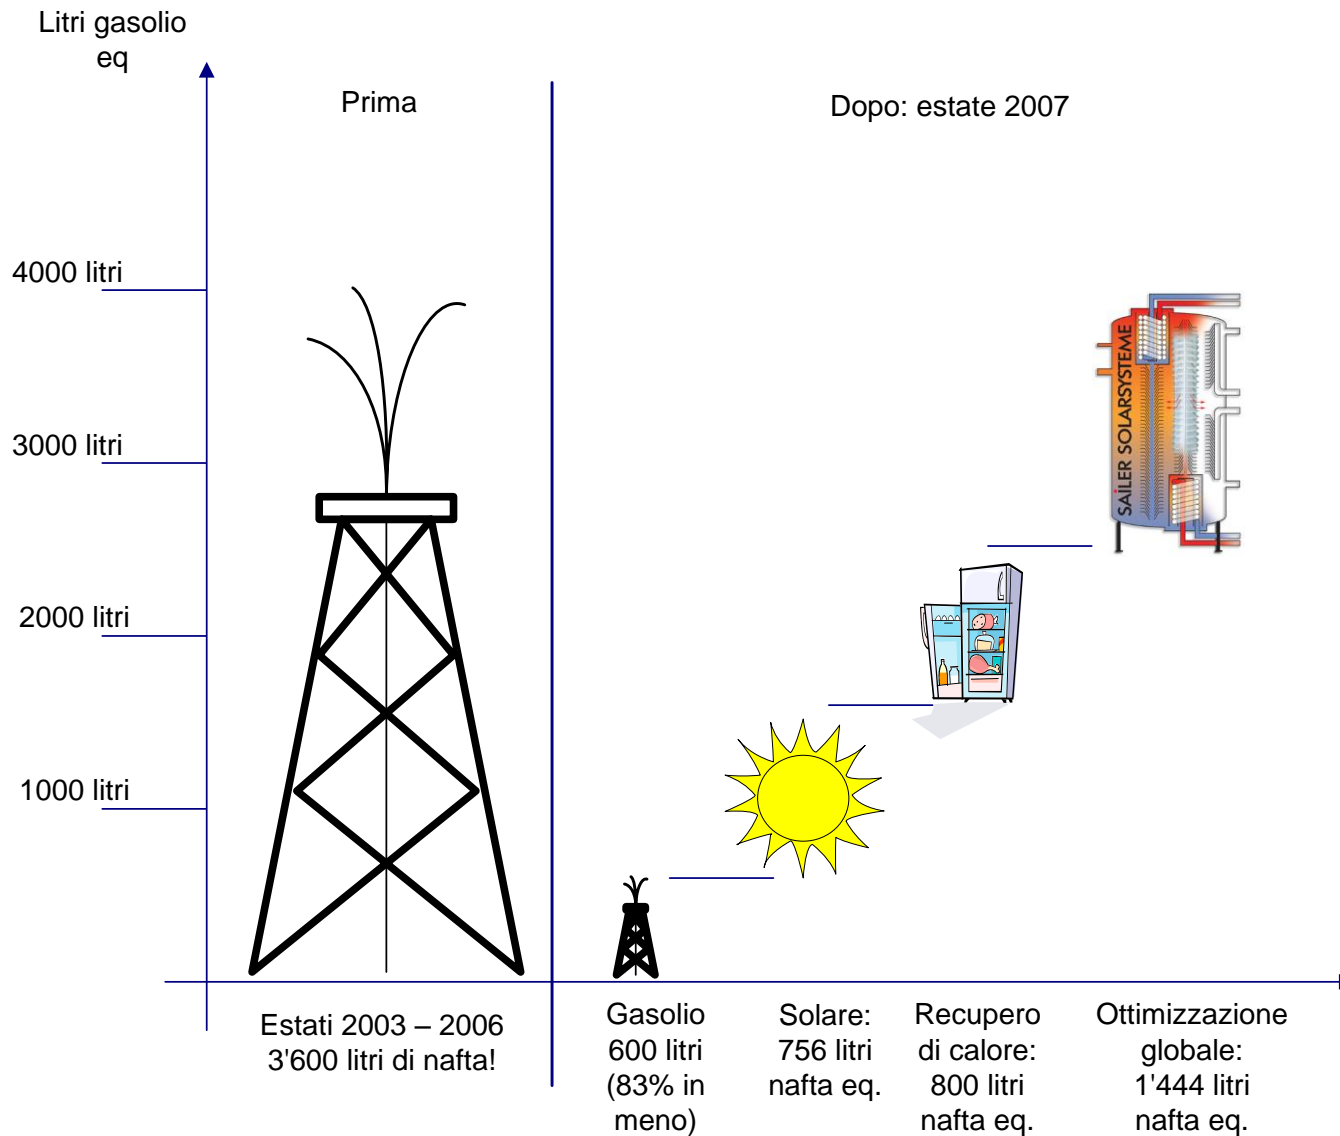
Litri gasolio eq

Prima

Dopo: estate 2007

4000 litri

3000 litri

2000 litri

1000 litri

SAILER SOLARSYSTEME

Estati 2003 – 2006
3'600 litri di nafta!

Gasolio
600 litri
(83% in
meno)

Solare:
756 litri
nafta eq.

Recupero
di calore:
800 litri
nafta eq.

Ottimizzazione
globale:
1'444 litri
nafta eq.